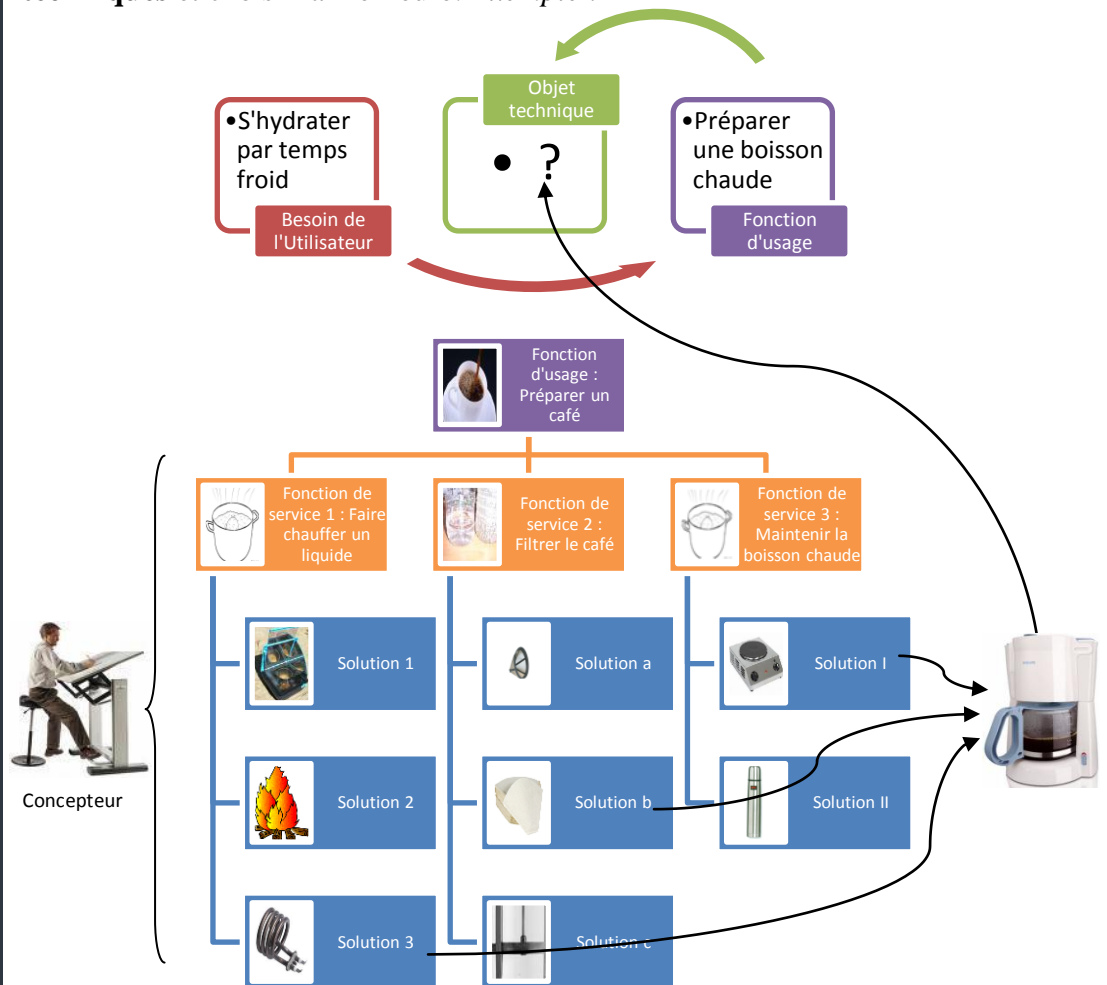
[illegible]

•S'hydrater par temps froid

Besoin de l'Utilisateur

Objet technique

• ?

•Préparer une boisson chaude

Fonction d'usage

Fonction d'usage : Préparer un café

Fonction de service 1 : Faire chauffer un liquide

Fonction de service 2 : Filtrer le café

Fonction de service 3 : Maintenir la boisson chaude

Solution 1

Solution 2

Solution 3

Solution a

Solution b

Solution c

Solution I

Solution II

Concepteur